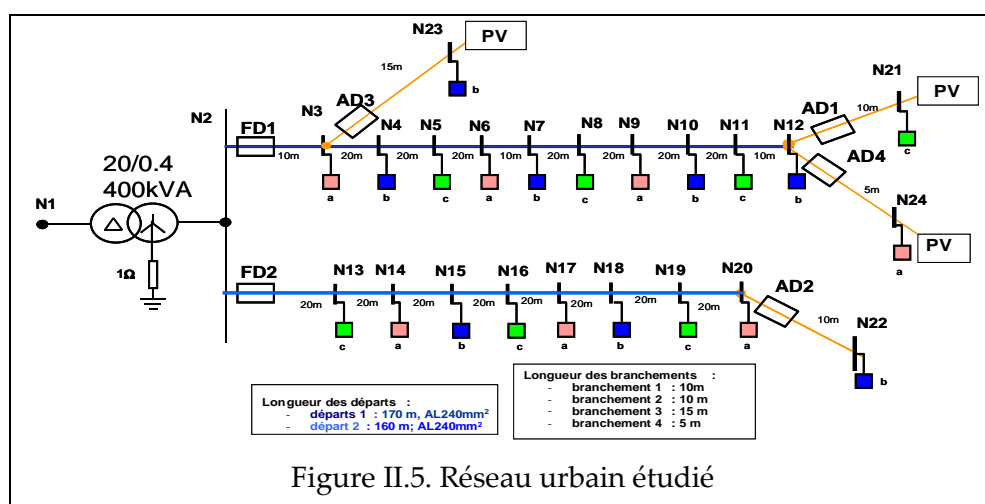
N23 PV
15m
b
N2 FD1 N3 AD3 N4 N5 N6 N7 N8 N9 N10 N11 N12 AD1 N21 PV
10m 20m 20m 20m 10m 20m 20m 20m 20m 10m 10m
a b c a b c a b c b c
AD4
5m
N24 PV
a
20/0.4
400kVA
N1
1Ω
FD2 N13 N14 N15 N16 N17 N18 N19 N20 AD2
20m 20m 20m 20m 20m 20m 20m
c a b c a b c a
10m
N22
b

Longueur des départs :
- départs 1 : 170 m, AL240mm²
- départ 2 : 160 m; AL240mm²

Longueur des branchements :
- branchement 1 : 10m
- branchement 2 : 10 m
- branchement 3 : 15 m
- branchement 4 : 5 m

Figure II.5. Réseau urbain étudié